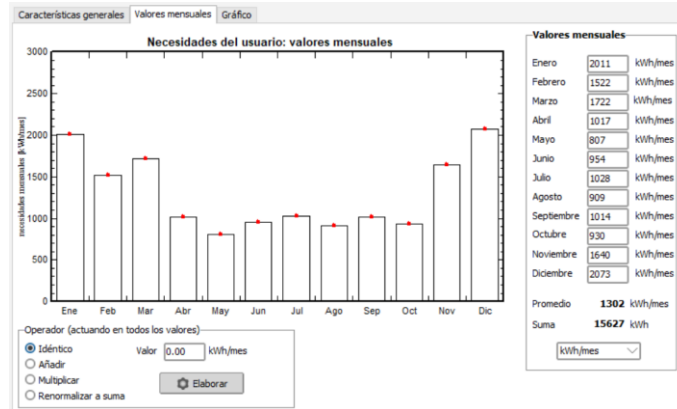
Características generales | Valores mensuales | Gráfico

Necesidades del usuario: valores mensuales

necesidades mensuales [kWh/mes]

3000
2500
2000
1500
1000
500
0

Ene Feb Mar Abr May Jun Jul Ago Sep Oct Nov Dic

Valores mensuales

| | | |
|---|---|---|
| Enero | 2011 | kWh/mes |
| Febrero | 1522 | kWh/mes |
| Marzo | 1722 | kWh/mes |
| Abril | 1017 | kWh/mes |
| Mayo | 807 | kWh/mes |
| Junio | 954 | kWh/mes |
| Julio | 1028 | kWh/mes |
| Agosto | 909 | kWh/mes |
| Septiembre | 1014 | kWh/mes |
| Octubre | 930 | kWh/mes |
| Noviembre | 1640 | kWh/mes |
| Diciembre | 2073 | kWh/mes |

Promedio 1302 kWh/mes
Suma 15627 kWh

kWh/mes

Operador (actuando en todos los valores)
Idéntico
Añadir
Multiplicar
Renormalizar a suma

Valor 0.00 kWh/mes

Elaborar